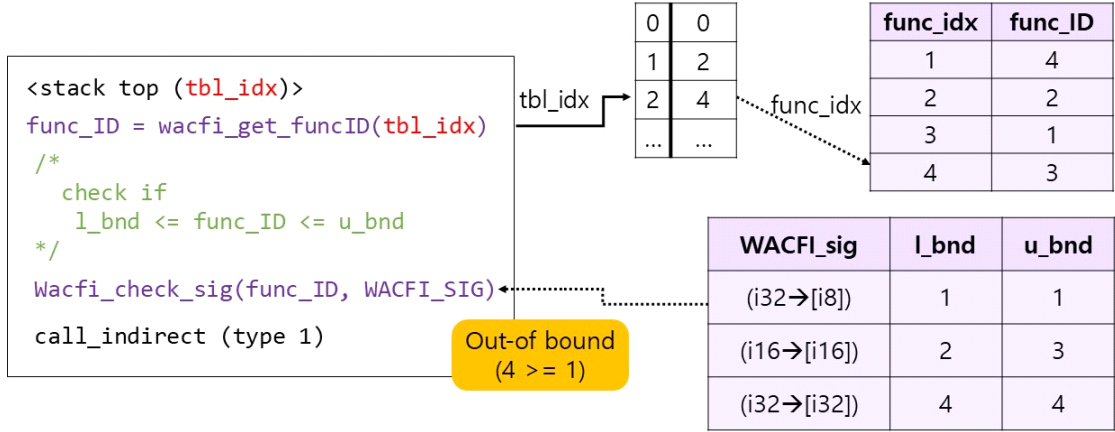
<stack top (tbl_idx)>
func_ID = wacfi_get_funcID(tbl_idx)
/*
check if
l_bnd <= func_ID <= u_bnd
*/
Wacfi_check_sig(func_ID, WACFI_SIG)
call_indirect (type 1)

tbl_idx

| 0 | 0 |
|---|---|
| 1 | 2 |
| 2 | 4 |
| ... | ... |

func_idx

| func_idx | func_ID |
|---|---|
| 1 | 4 |
| 2 | 2 |
| 3 | 1 |
| 4 | 3 |

| WACFI_sig | l_bnd | u_bnd |
|---|---|---|
| (i32→[i8]) | 1 | 1 |
| (i16→[i16]) | 2 | 3 |
| (i32→[i32]) | 4 | 4 |

Out-of bound
(4 >= 1)